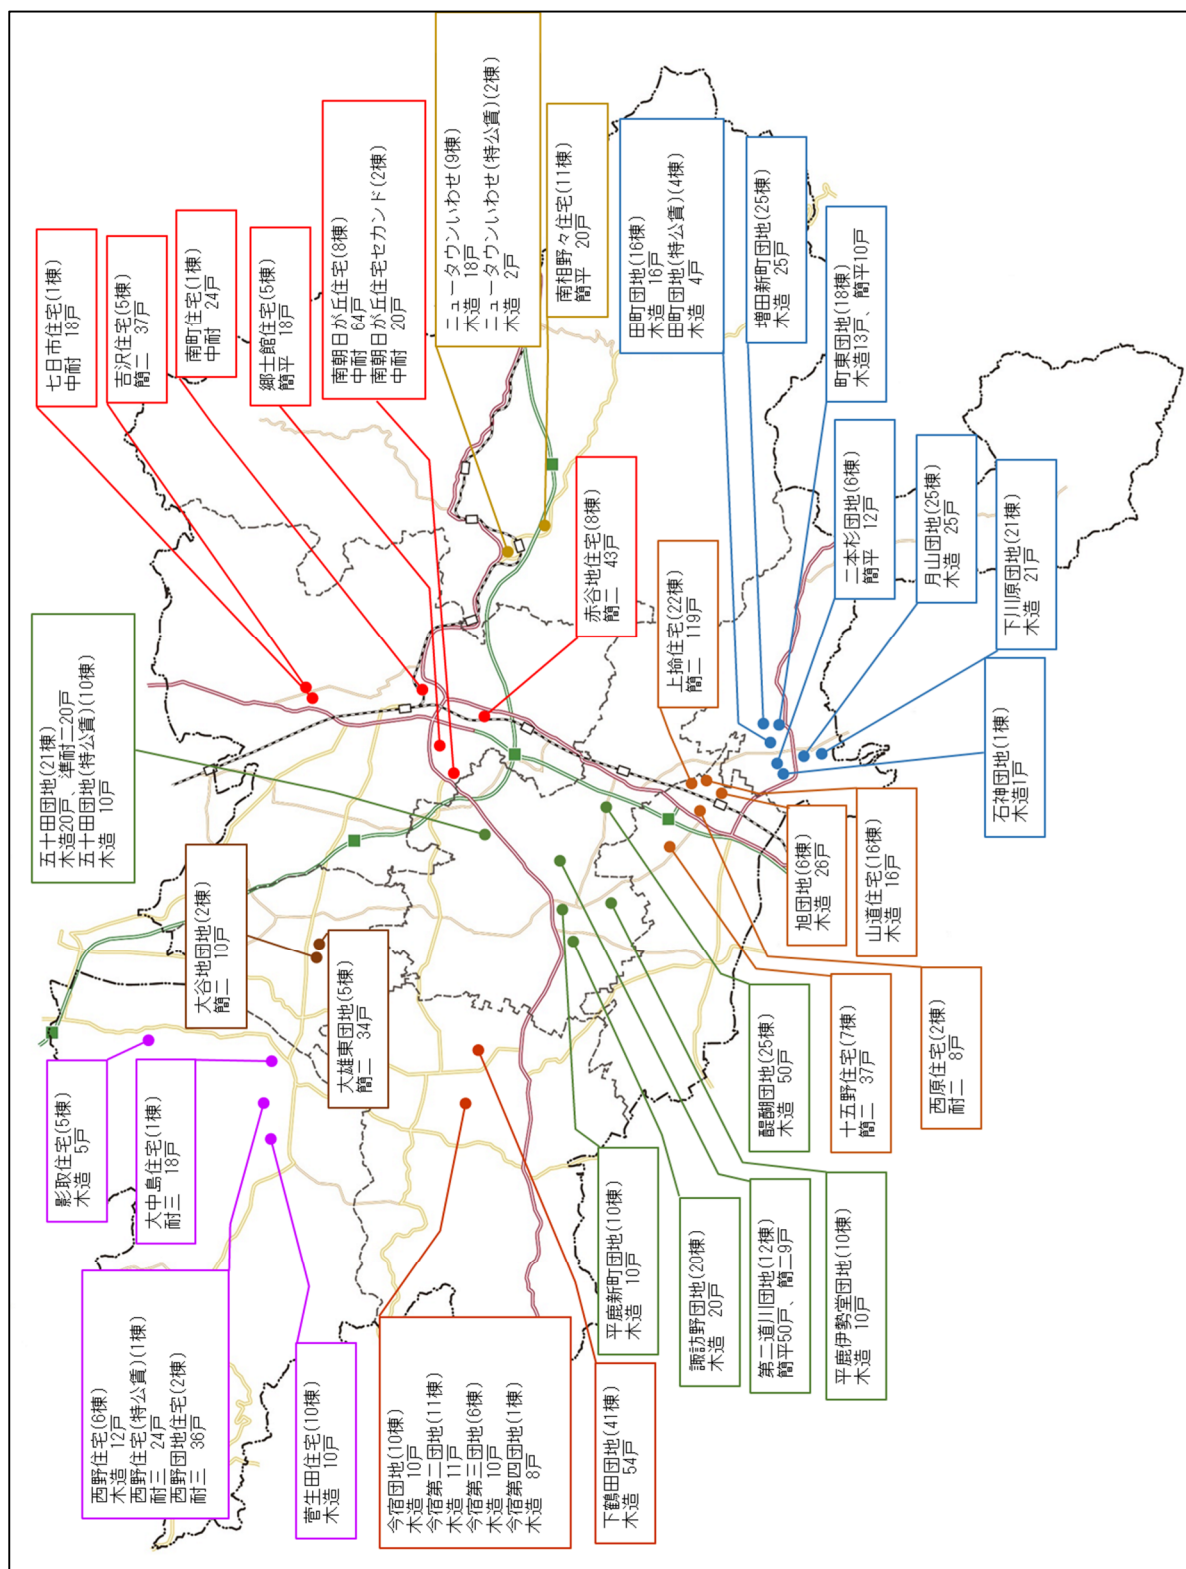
七日市住宅(1棟)
中耐 18戸

吉沢住宅(5棟)
簡二 37戸

南町住宅(1棟)
中耐 24戸

郷士館住宅(5棟)
簡平 18戸

南朝日が丘住宅(8棟)
中耐 64戸
南朝日が丘住宅セカンド(2棟)
中耐 20戸

ニュータウンいわせ(9棟)
木造 18戸
ニュータウンいわせ(特公賃)(2棟)
木造 2戸

南相野々住宅(11棟)
簡平 20戸

田町団地(16棟)
木造 16戸
田町団地(特公賃)(4棟)
木造 4戸

増田新町団地(25棟)
木造 25戸

町東団地(18棟)
木造13戸、簡平10戸

二本杉団地(6棟)
簡平 12戸

月山団地(25棟)
木造 25戸

下川原団地(21棟)
木造 21戸

石神団地(1棟)
木造1戸

赤谷地住宅(8棟)
簡二 43戸

上谷住宅(22棟)
簡二 119戸

五十田団地(21棟)
木造20戸、準耐二20戸
五十田団地(特公賃)(10棟)
木造 10戸

大谷地団地(2棟)
簡二 10戸

大雄東団地(5棟)
簡二 34戸

旭団地(6棟)
木造 26戸

山道住宅(16棟)
木造 16戸

醍醐団地(25棟)
木造 50戸

十五野住宅(7棟)
簡二 37戸

西原住宅(2棟)
耐二 8戸

影取住宅(5棟)
木造 5戸

大中島住宅(1棟)
耐三 18戸

西野住宅(6棟)
木造 12戸
西野住宅(特公賃)(1棟)
耐二 24戸
西野団地住宅(2棟)
耐三 36戸

菅生田住宅(10棟)
木造 10戸

今宿団地(10棟)
木造 10戸
今宿第二団地(11棟)
木造 11戸
今宿第三団地(6棟)
木造 10戸
今宿第四団地(1棟)
木造 8戸

下鶴田団地(41棟)
木造 54戸

平鹿新町団地(10棟)
木造 10戸

諏訪野団地(20棟)
木造 20戸

第二道川団地(12棟)
簡平50戸、簡二9戸

平鹿伊勢堂団地(10棟)
木造 10戸